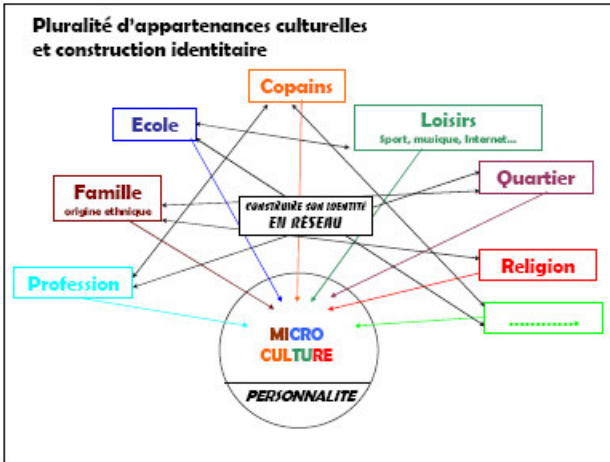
Pluralité d'appartenances culturelles et construction identitaire

Copains

Ecole

Loisirs
Sport, musique, Internet…

Famille
origine ethnique

Quartier

CONSTRUIRE SON IDENTITE EN RÉSEAU

Religion

Profession

MICRO CULTURE

…………..

PERSONNALITE